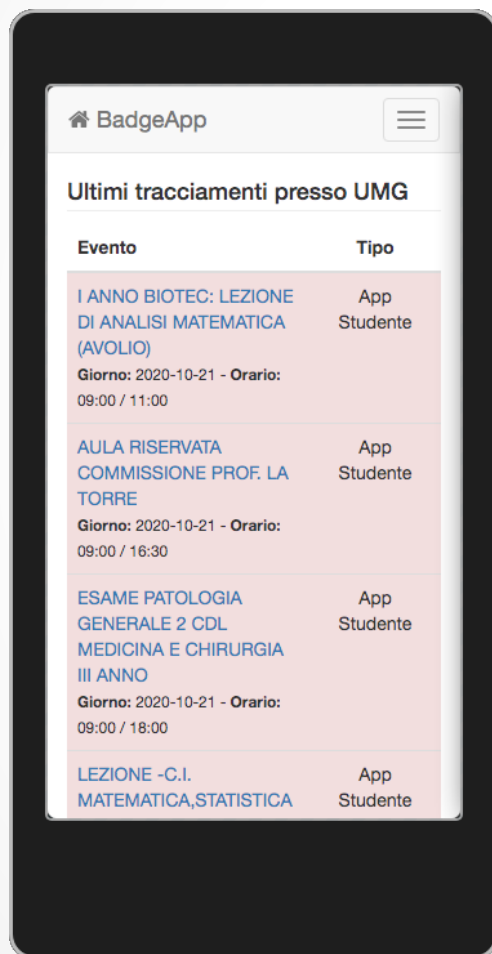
BadgeApp

Ultimi tracciamenti presso UMG

| Evento | Tipo |
|---|---|
| I ANNO BIOTEC: LEZIONE DI ANALISI MATEMATICA (AVOLIO) **Giorno:** 2020-10-21 - **Orario:** 09:00 / 11:00 | App Studente |
| AULA RISERVATA COMMISSIONE PROF. LA TORRE **Giorno:** 2020-10-21 - **Orario:** 09:00 / 16:30 | App Studente |
| ESAME PATOLOGIA GENERALE 2 CDL MEDICINA E CHIRURGIA III ANNO **Giorno:** 2020-10-21 - **Orario:** 09:00 / 18:00 | App Studente |
| LEZIONE -C.I. MATEMATICA,STATISTICA | App Studente |